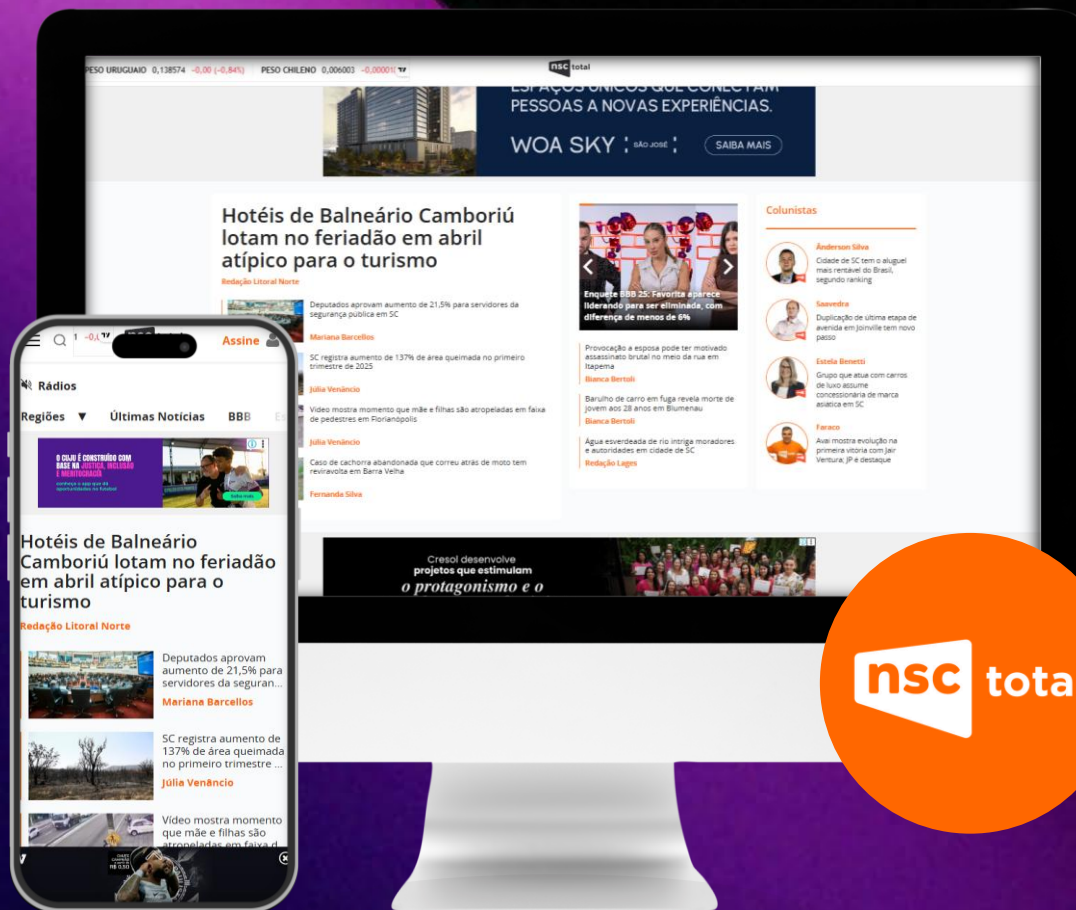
PESO URUGUAIO 0,138574 -0,00 (-0,84%) PESO CHILENO 0,006003 -0,0000

nsc total

PESSOAS A NOVAS EXPERIÊNCIAS.

WOA SKY SÃO JOSÉ SAIBA MAIS

Hotéis de Balneário Camboriú lotam no feriadão em abril atípico para o turismo

Redação Litoral Norte

Deputados aprovam aumento de 21,5% para servidores da segurança pública em SC

Mariana Barcellos

SC registra aumento de 137% de área queimada no primeiro trimestre de 2025

Júlia Venâncio

Vídeo mostra momento que mãe e filhas são atropeladas em faixa de pedestres em Florianópolis

Júlia Venâncio

Caso de cachorra abandonada que correu atrás de moto tem reviravolta em Barra Velha

Fernanda Silva

Enquete BBB 25: Favorita aparece liderando para ser eliminada, com diferença de menos de 6%

Provocação a esposa pode ter motivado assassinato brutal no meio da rua em Itapema

Bianca Bertoli

Barulho de carro em fuga revela morte de jovem aos 28 anos em Blumenau

Bianca Bertoli

Água esverdeada de rio intriga moradores e autoridades em cidade de SC

Redação Lages

Colunistas

Ânderson Silva
Cidade de SC tem o aluguel mais rentável do Brasil, segundo ranking

Saavedra
Duplicação de última etapa de avenida em Joinville tem novo passo

Estela Benetti
Grupo que atua com carros de luxo assume concessionária de marca asiática em SC

Faraco
Avaí mostra evolução na primeira vitória com Jair Ventura; JP é destaque

Cresol desenvolve projetos que estimulam o protagonismo e o

Assine

Rádios

Regiões ▼ Últimas Notícias BBB

O CUJO É CONSTRUÍDO COM BASE NA JUSTIÇA, INCLUSÃO E MERITOCRACIA

Hotéis de Balneário Camboriú lotam no feriadão em abril atípico para o turismo

Redação Litoral Norte

Deputados aprovam aumento de 21,5% para servidores da seguran...

Mariana Barcellos

SC registra aumento de 137% de área queimada no primeiro trimestre ...

Júlia Venâncio

Vídeo mostra momento que mãe e filhas são atropeladas em faixa de

nsc tota